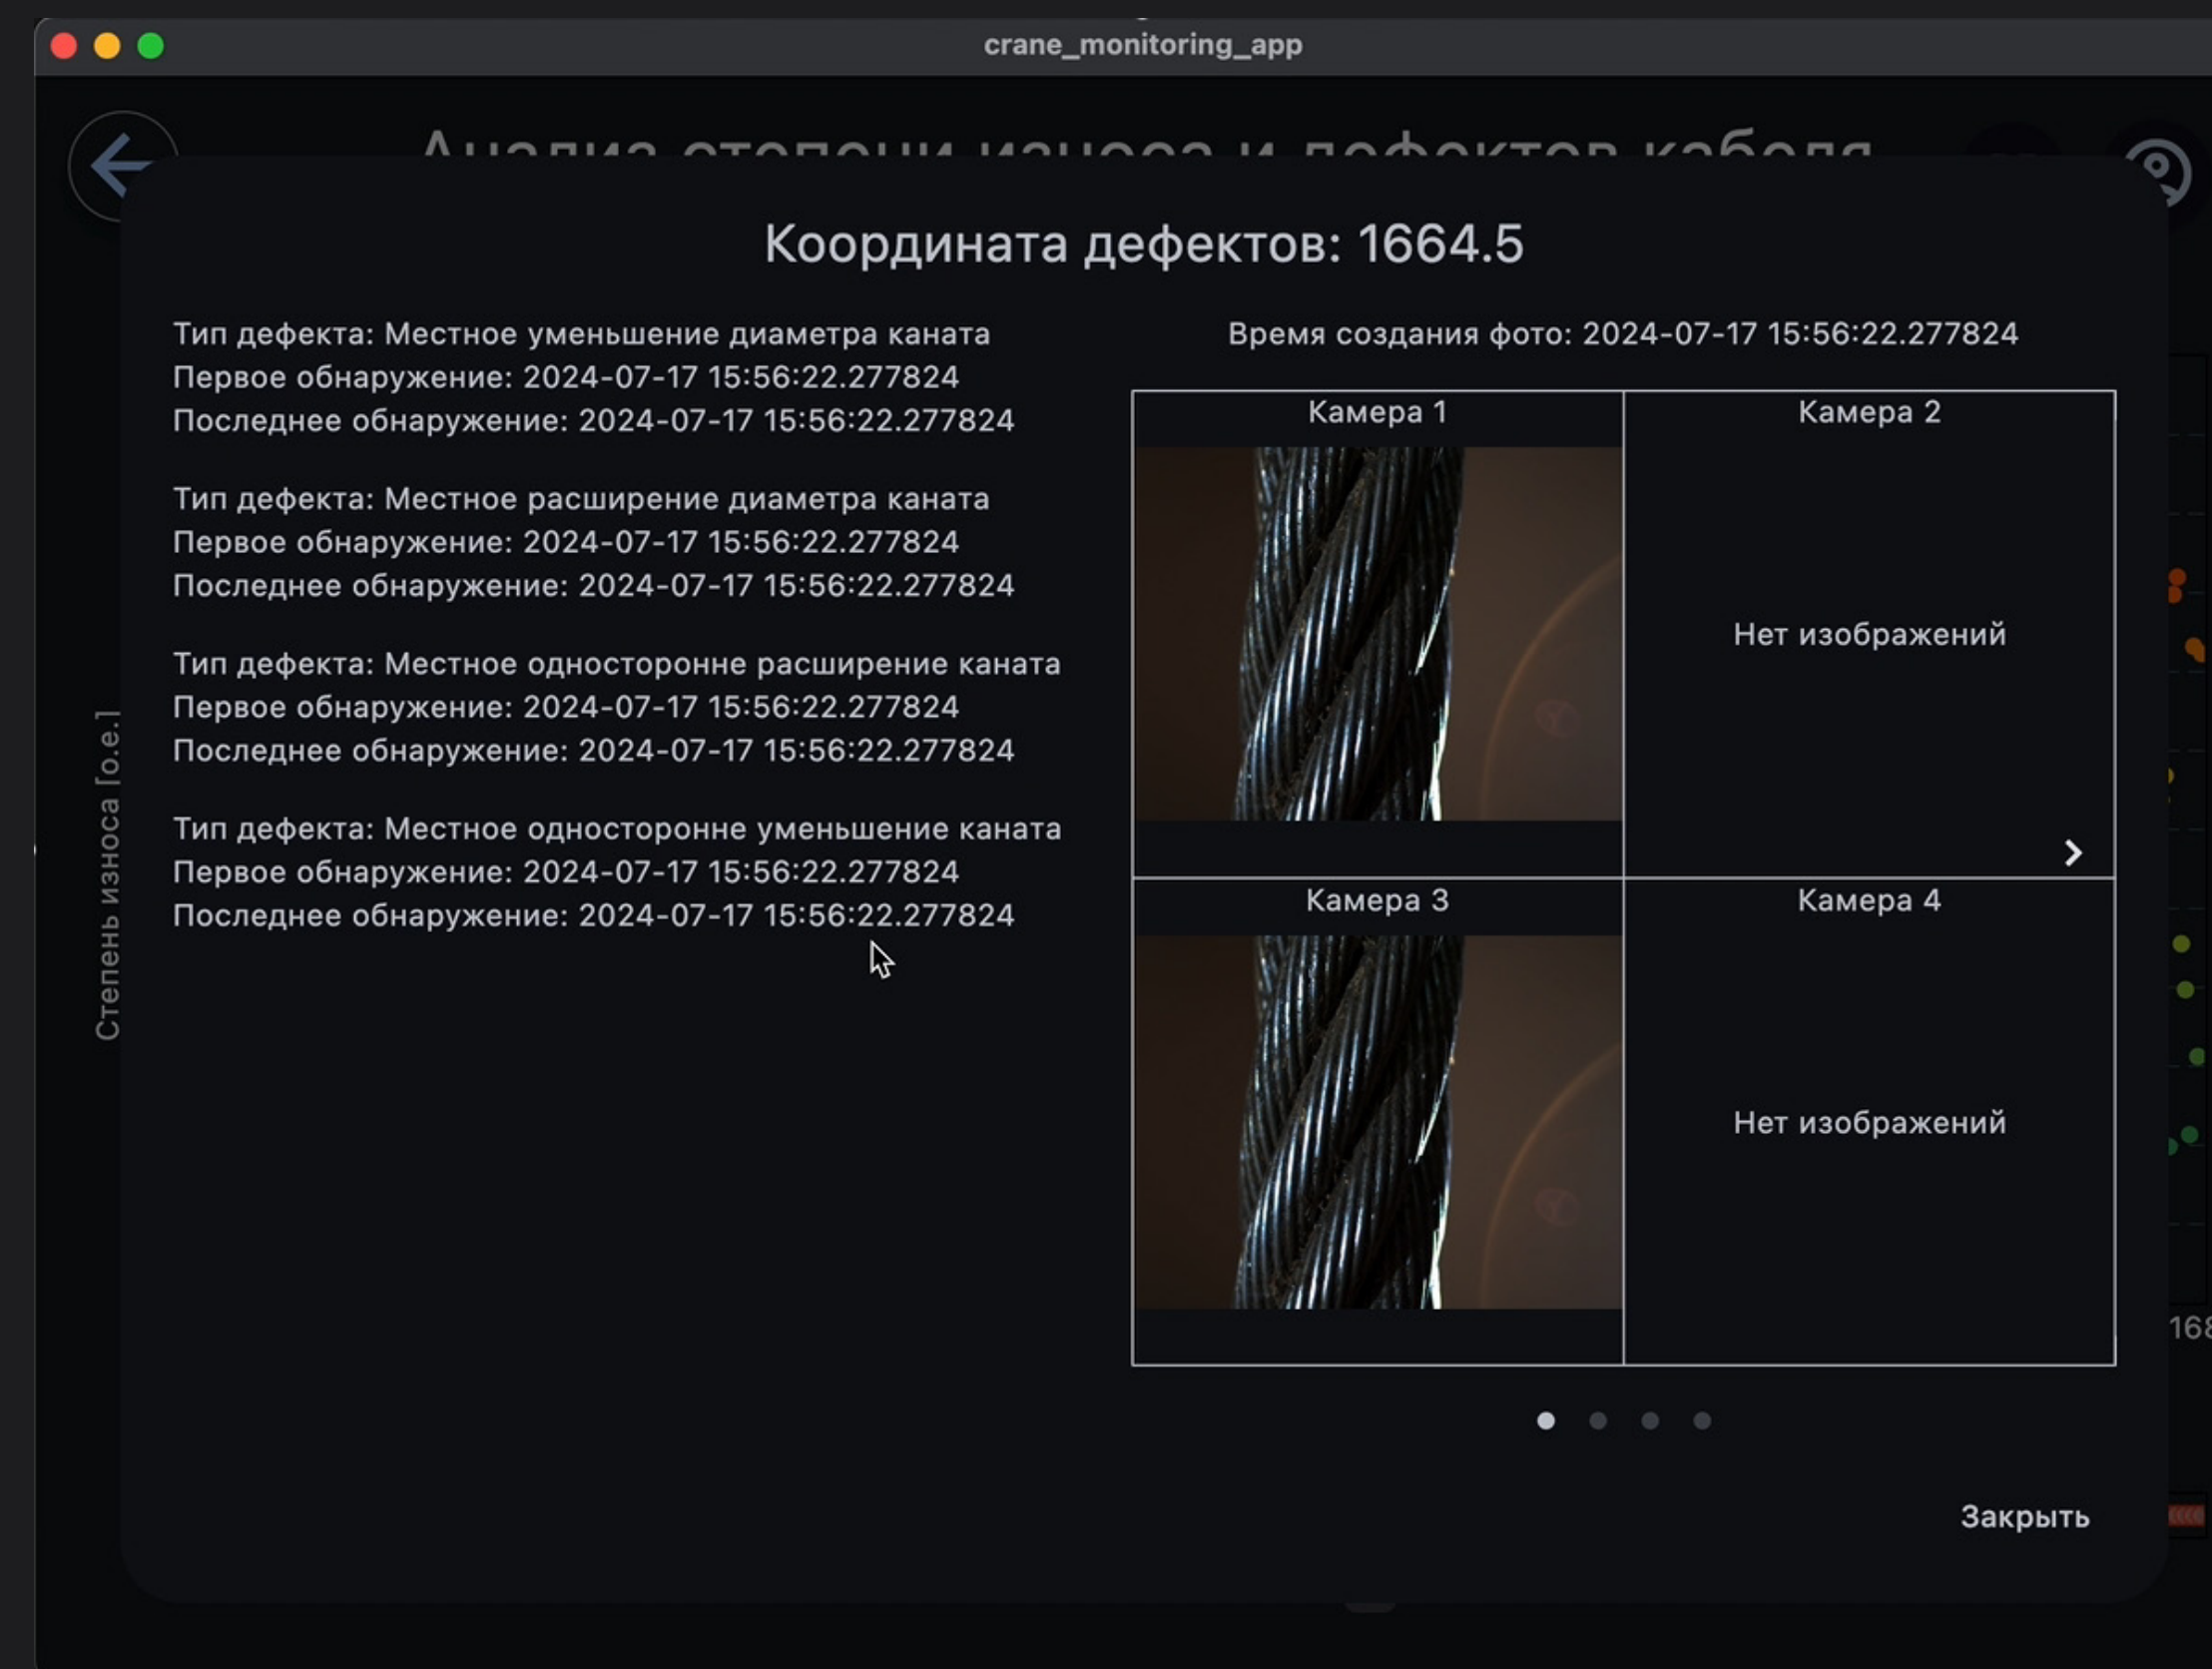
crane_monitoring_app

Анализ степени износа и дефектов каб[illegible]

Координата дефектов: 1664.5

Тип дефекта: Местное уменьшение диаметра каната
Первое обнаружение: 2024-07-17 15:56:22.277824
Последнее обнаружение: 2024-07-17 15:56:22.277824

Тип дефекта: Местное расширение диаметра каната
Первое обнаружение: 2024-07-17 15:56:22.277824
Последнее обнаружение: 2024-07-17 15:56:22.277824

Тип дефекта: Местное односторонне расширение каната
Первое обнаружение: 2024-07-17 15:56:22.277824
Последнее обнаружение: 2024-07-17 15:56:22.277824

Тип дефекта: Местное односторонне уменьшение каната
Первое обнаружение: 2024-07-17 15:56:22.277824
Последнее обнаружение: 2024-07-17 15:56:22.277824

Время создания фото: 2024-07-17 15:56:22.277824

| Камера 1 | Камера 2 |
|---|---|
| | Нет изображений |
| Камера 3 | Камера 4 |
| | Нет изображений |

Степень износа [о.е.]

168

Закрыть